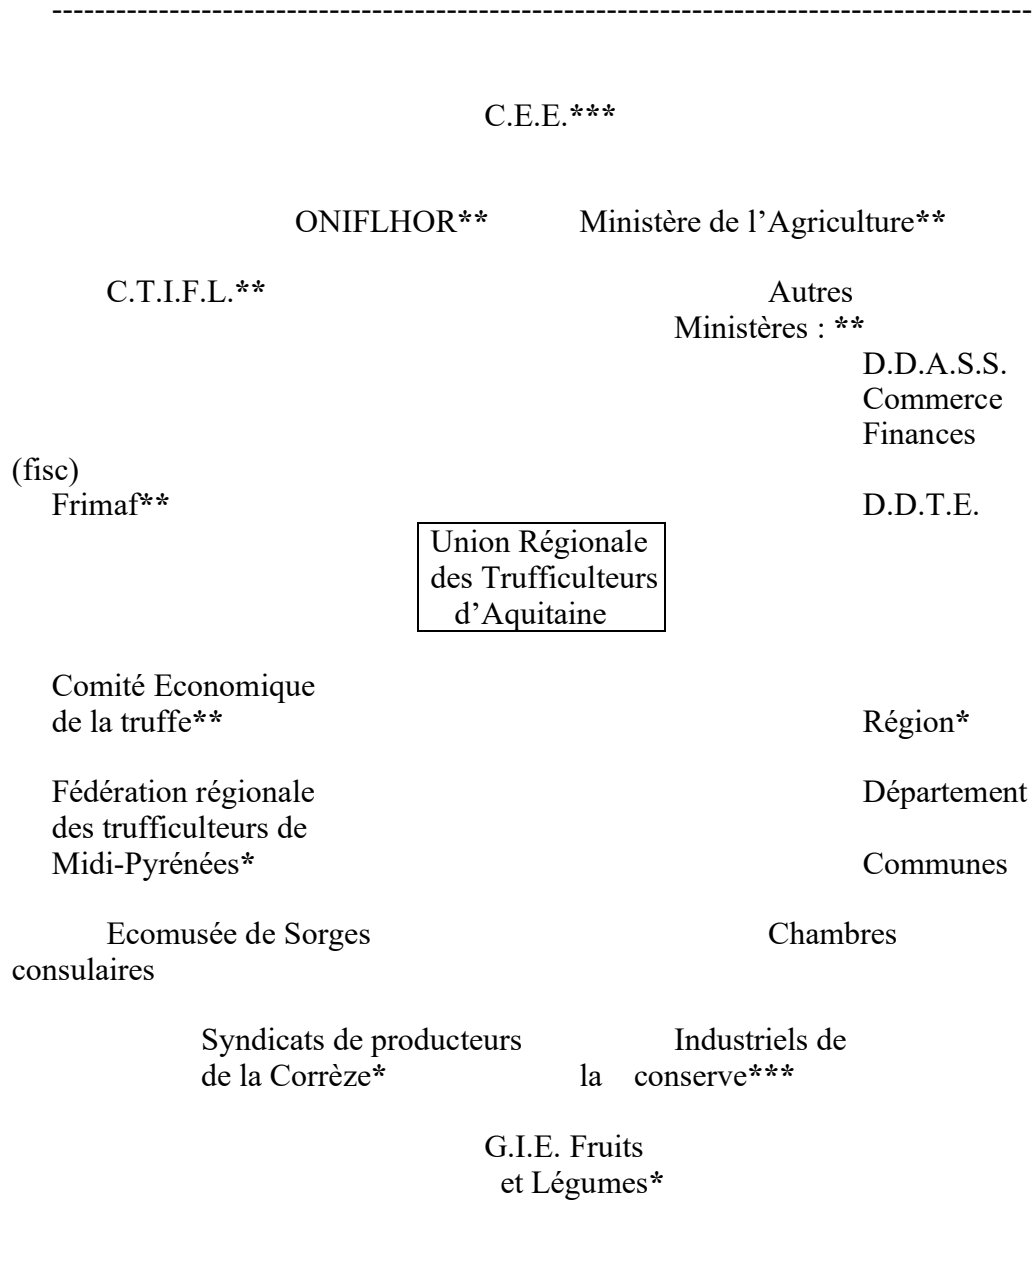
C.E.E.***

ONIFLHOR** Ministère de l'Agriculture**

C.T.I.F.L.** Autres Ministères : **
D.D.A.S.S.
Commerce
Finances (fisc)

Frimaf** D.D.T.E.

Union Régionale des Trufficulteurs d'Aquitaine

Comité Economique de la truffe** Région*

Fédération régionale des trufficulteurs de Midi-Pyrénées* Département

Communes

Ecomusée de Sorges Chambres consulaires

Syndicats de producteurs de la Corrèze* Industriels de la conserve***

G.I.E. Fruits et Légumes*